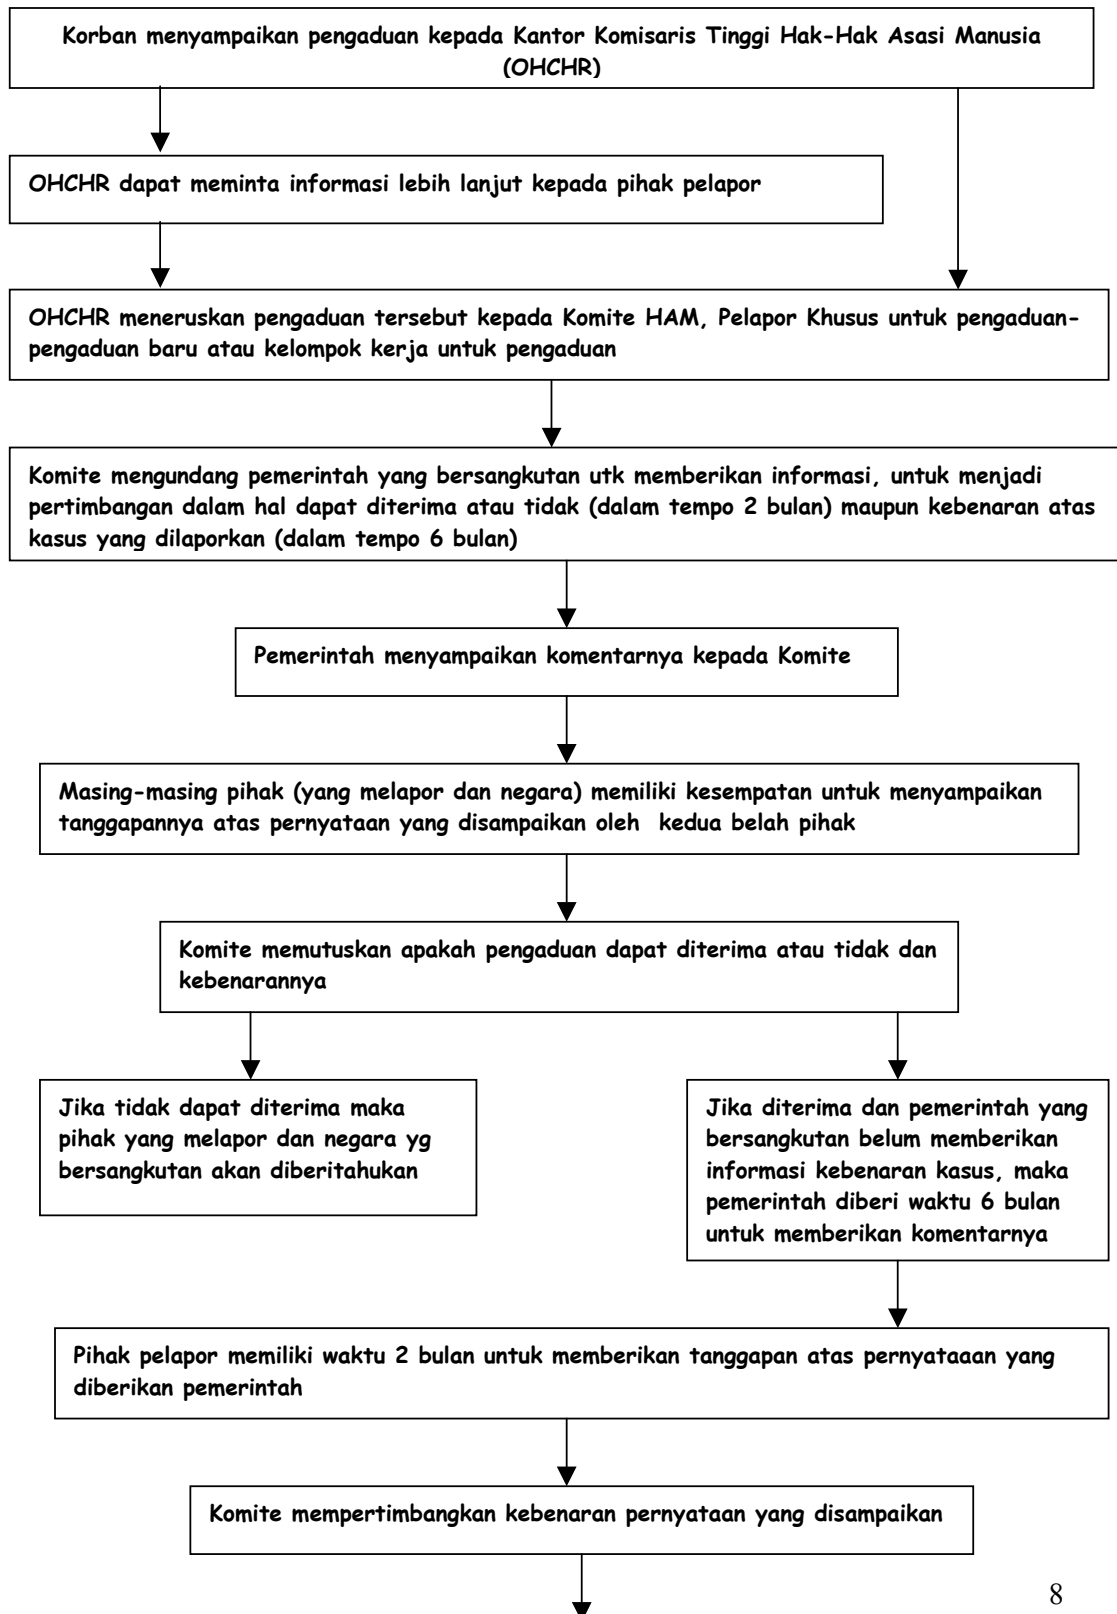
Korban menyampaikan pengaduan kepada Kantor Komisaris Tinggi Hak-Hak Asasi Manusia (OHCHR)

OHCHR dapat meminta informasi lebih lanjut kepada pihak pelapor

OHCHR meneruskan pengaduan tersebut kepada Komite HAM, Pelapor Khusus untuk pengaduan-pengaduan baru atau kelompok kerja untuk pengaduan

Komite mengundang pemerintah yang bersangkutan utk memberikan informasi, untuk menjadi pertimbangan dalam hal dapat diterima atau tidak (dalam tempo 2 bulan) maupun kebenaran atas kasus yang dilaporkan (dalam tempo 6 bulan)

Pemerintah menyampaikan komentarnya kepada Komite

Masing-masing pihak (yang melapor dan negara) memiliki kesempatan untuk menyampaikan tanggapannya atas pernyataan yang disampaikan oleh kedua belah pihak

Komite memutuskan apakah pengaduan dapat diterima atau tidak dan kebenarannya

Jika tidak dapat diterima maka pihak yang melapor dan negara yg bersangkutan akan diberitahukan

Jika diterima dan pemerintah yang bersangkutan belum memberikan informasi kebenaran kasus, maka pemerintah diberi waktu 6 bulan untuk memberikan komentarnya

Pihak pelapor memiliki waktu 2 bulan untuk memberikan tanggapan atas pernyataaan yang diberikan pemerintah

Komite mempertimbangkan kebenaran pernyataan yang disampaikan

8